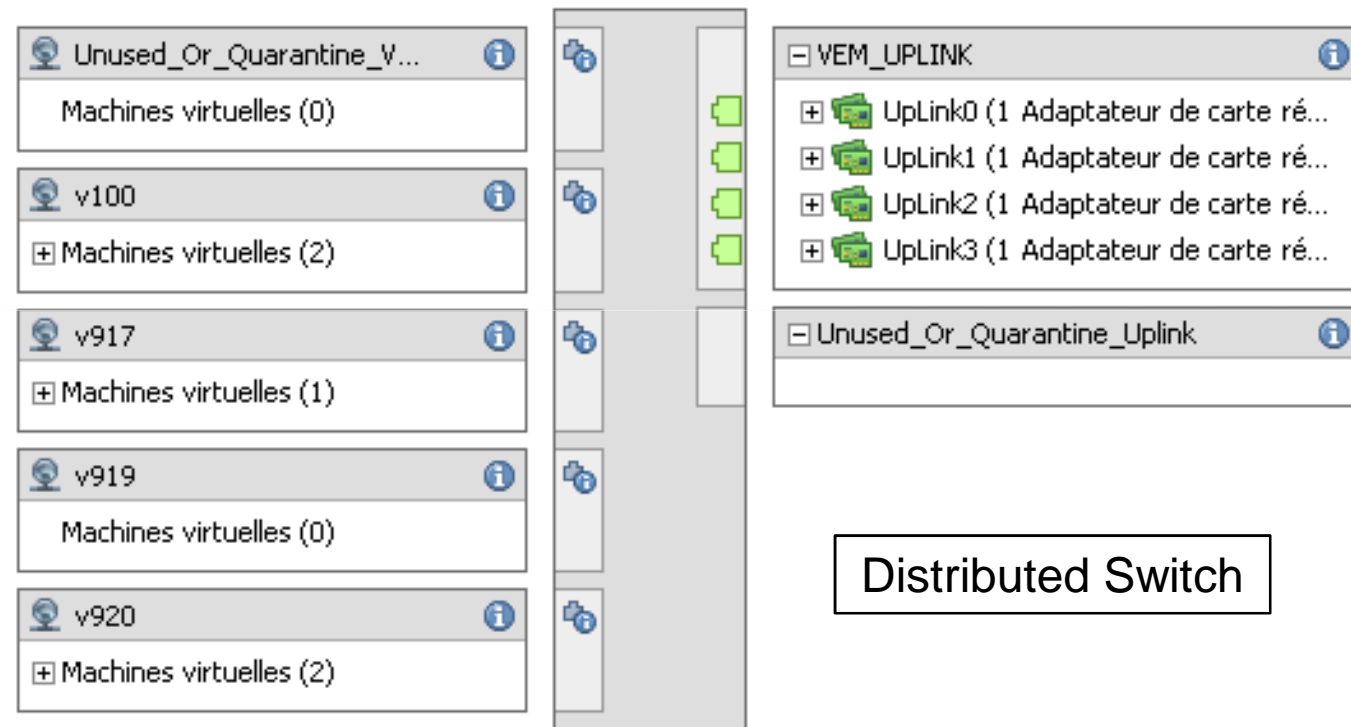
Unused_Or_Quarantine_V...
Machines virtuelles (0)

v100
⊞ Machines virtuelles (2)

v917
⊞ Machines virtuelles (1)

v919
Machines virtuelles (0)

v920
⊞ Machines virtuelles (2)

⊟ VEM_UPLINK
⊞ UpLink0 (1 Adaptateur de carte ré...
⊞ UpLink1 (1 Adaptateur de carte ré...
⊞ UpLink2 (1 Adaptateur de carte ré...
⊞ UpLink3 (1 Adaptateur de carte ré...

⊟ Unused_Or_Quarantine_Uplink

Distributed Switch